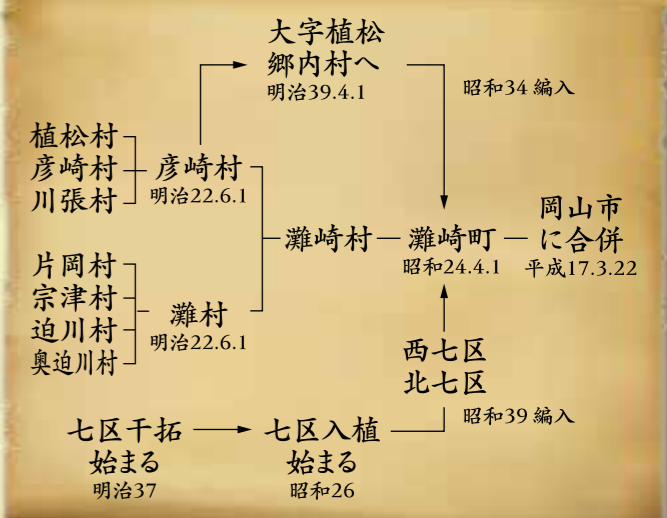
大字植松
郷内村へ
明治39.4.1

昭和34 編入

植松村
彦崎村
川張村

彦崎村
明治22.6.1

灘崎村 — 灘崎町 — 岡山市に合併
昭和24.4.1
平成17.3.22

片岡村
宗津村
迫川村
奥迫川村

灘村
明治22.6.1

西七区
北七区

昭和39 編入

七区干拓始まる
明治37

七区入植始まる
昭和26